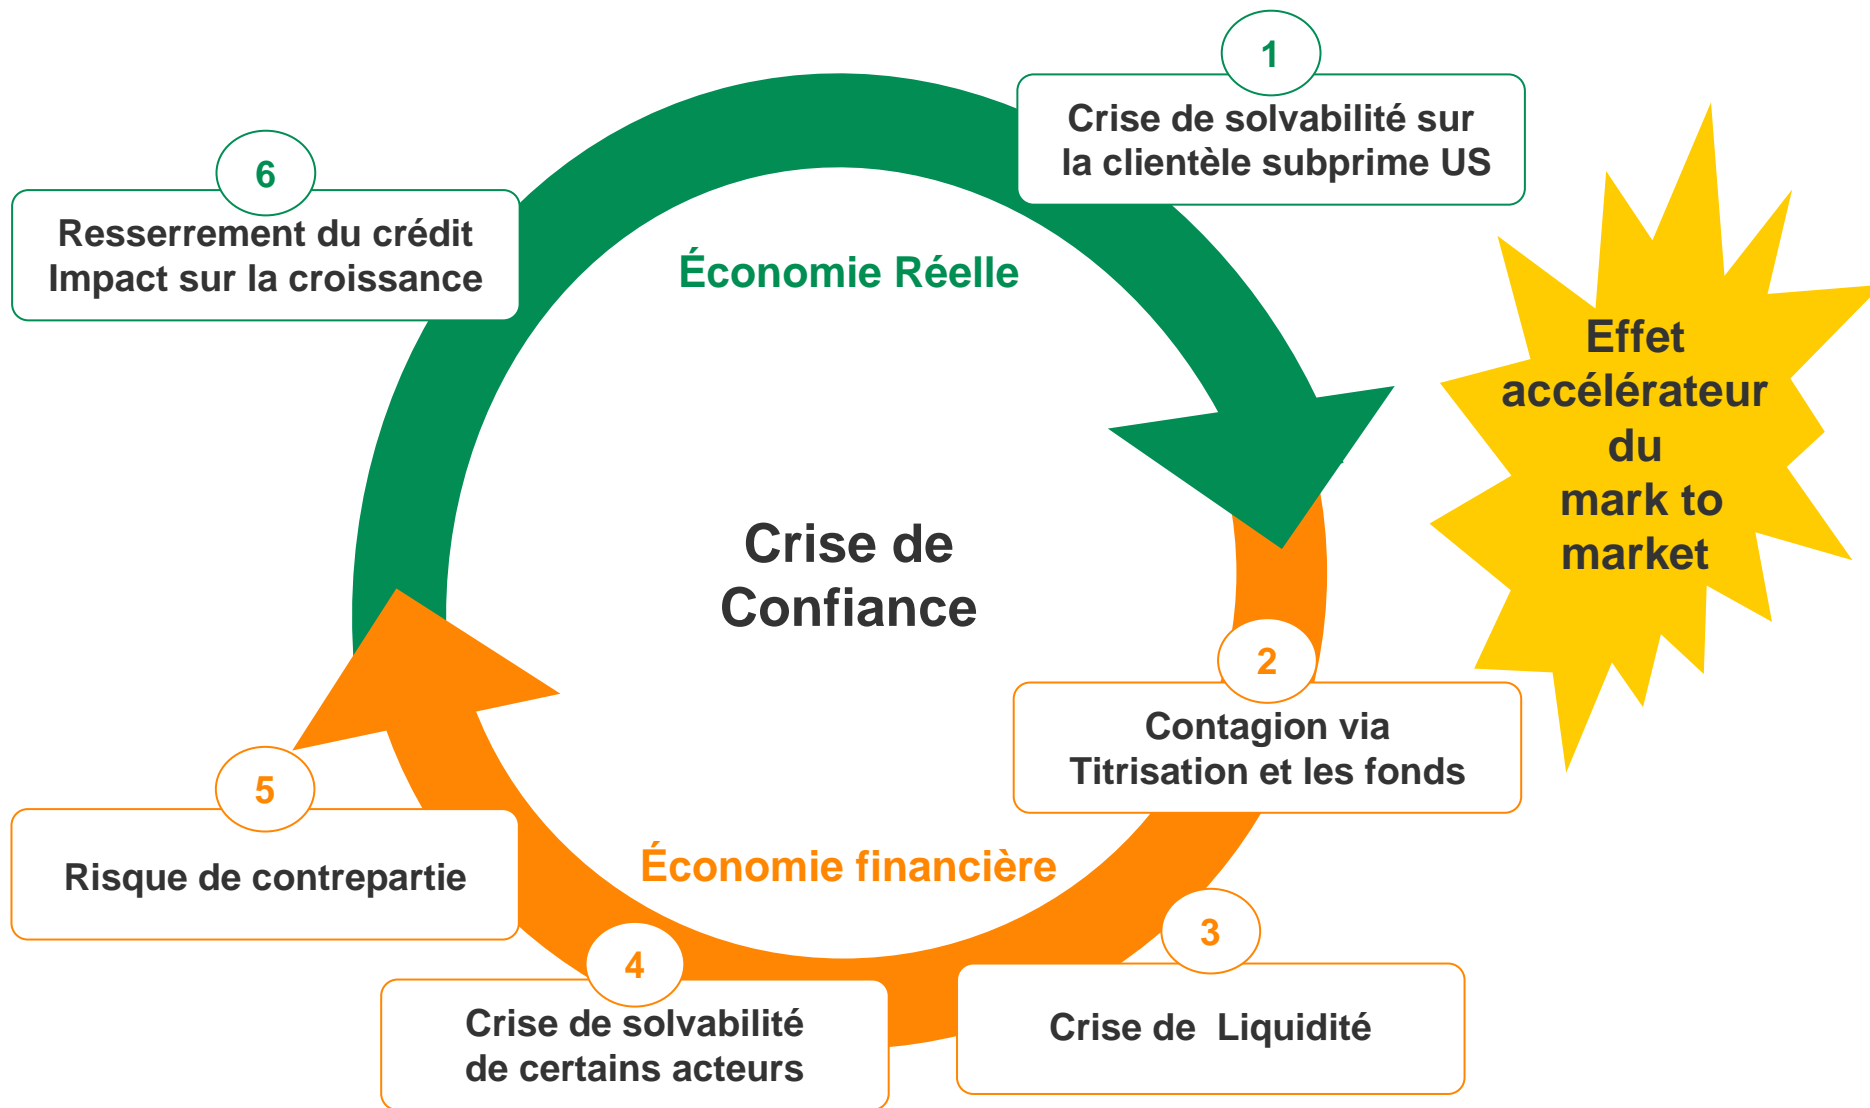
1
Crise de solvabilité sur la clientèle subprime US

6
Resserrement du crédit
Impact sur la croissance

Économie Réelle

Effet accélérateur du mark to market

Crise de Confiance

2
Contagion via Titrisation et les fonds

5
Risque de contrepartie

Économie financière

3
Crise de Liquidité

4
Crise de solvabilité de certains acteurs